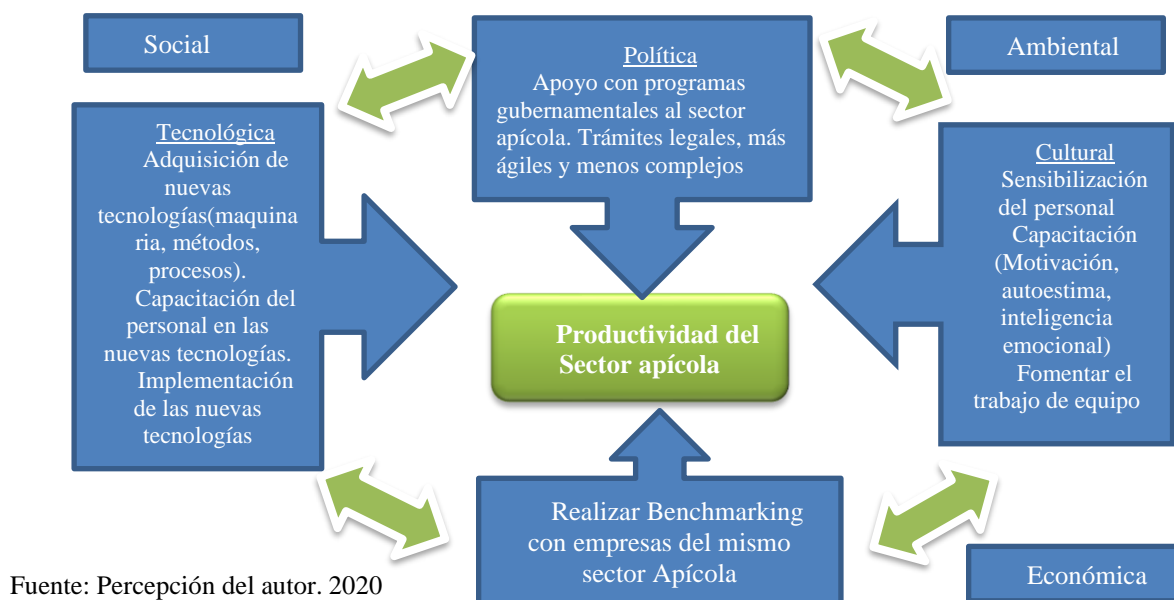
Social

Política
Apoyo con programas gubernamentales al sector apícola. Trámites legales, más ágiles y menos complejos

Ambiental

Tecnológica
Adquisición de nuevas tecnologías(maquinaria, métodos, procesos). Capacitación del personal en las nuevas tecnologías. Implementación de las nuevas tecnologías

Cultural
Sensibilización del personal
Capacitación (Motivación, autoestima, inteligencia emocional)
Fomentar el trabajo de equipo

Productividad del Sector apícola

Realizar Benchmarking con empresas del mismo sector Apícola

Económica

Fuente: Percepción del autor. 2020